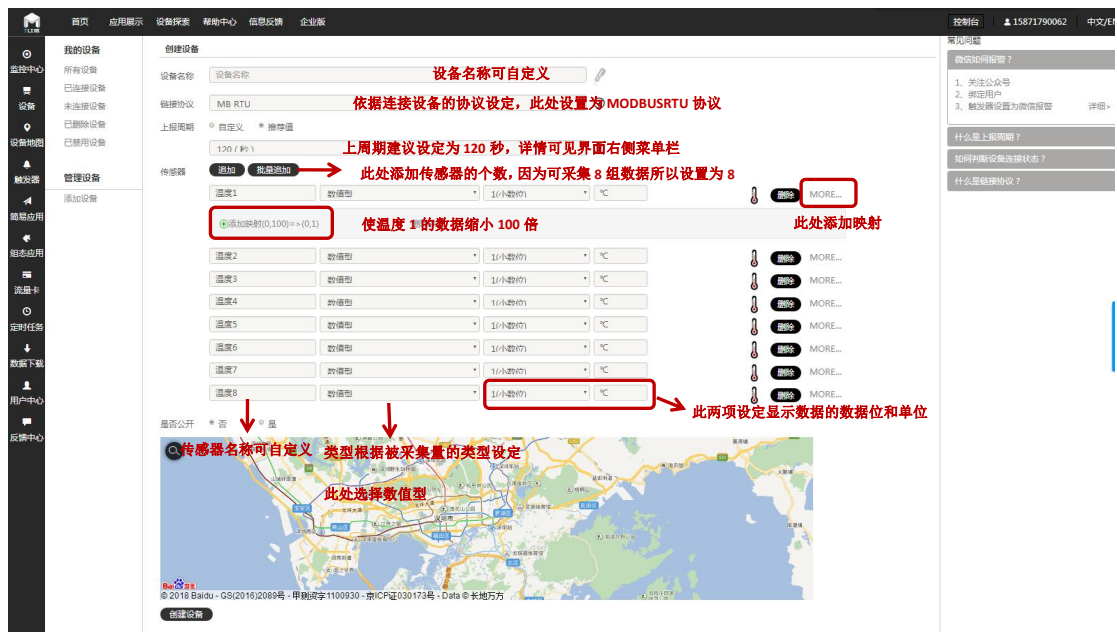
首页 应用展示 设备探索 帮助中心 信息反馈 企业版

控制台 15871790062 中文/E

监控中心
设备
设备地图
触发器
简易应用
组态应用
流量卡
定时任务
数据下载
用户中心
反馈中心

我的设备
所有设备
已连接设备
未连接设备
已删除设备
已禁用设备

管理设备
添加设备

创建设备

设备名称 设备名称 设备名称可自定义

链接协议 MB RTU 依据连接设备的协议设定，此处设置为 MODBUSRTU 协议

上报周期 自定义 推荐值
120 (秒) 上周期建议设定为 120 秒，详情可见界面右侧菜单栏

传感器 追加 批量追加 此处添加传感器的个数，因为可采集 8 组数据所以设置为 8

| | | | | | |
|---|---|---|---|---|---|
| 温度1 | 数值型 | 1(小数位) | ℃ | 删除 | MORE... |

添加映射(0,100)=>(0,1) 使温度 1 的数据缩小 100 倍 此处添加映射

| | | | | | |
|---|---|---|---|---|---|
| 温度2 | 数值型 | 1(小数位) | ℃ | 删除 | MORE... |
| 温度3 | 数值型 | 1(小数位) | ℃ | 删除 | MORE... |
| 温度4 | 数值型 | 1(小数位) | ℃ | 删除 | MORE... |
| 温度5 | 数值型 | 1(小数位) | ℃ | 删除 | MORE... |
| 温度6 | 数值型 | 1(小数位) | ℃ | 删除 | MORE... |
| 温度7 | 数值型 | 1(小数位) | ℃ | 删除 | MORE... |
| 温度8 | 数值型 | 1(小数位) | ℃ | 删除 | MORE... |

此两项设定显示数据的数据位和单位

是否公开 否 是

传感器名称可自定义
类型根据被采集量的类型设定
此处选择数值型

© 2018 Baidu - GS(2016)2089号 - 甲测资字1100930 - 京ICP证030173号 - Data © 长地万方

创建设备

常见问题
微信如何报警？
1、关注公众号
2、绑定用户
3、触发器设置为微信报警
详细>
什么是上报周期？
如何判断设备连接状态？
什么是链接协议？